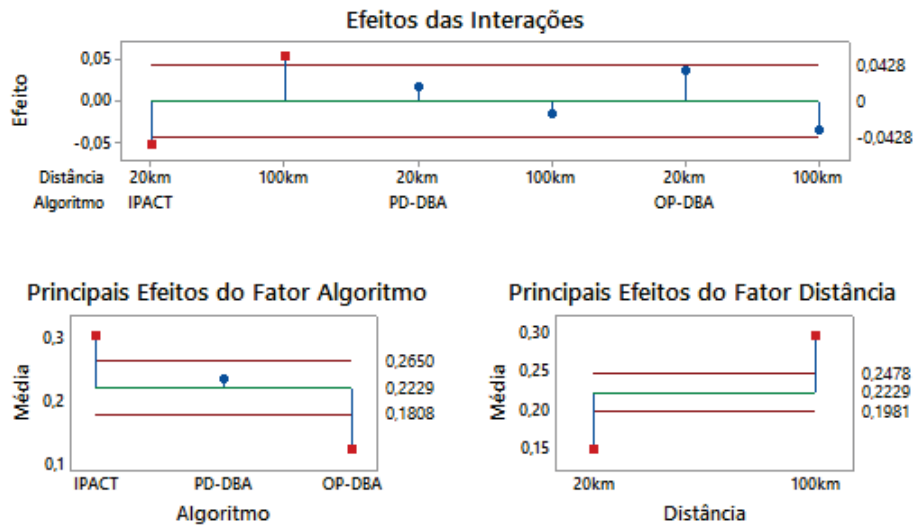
Efeitos das Interações

Efeito

0,05
0,00
-0,05

0,0428
0
-0,0428

Distância 20km 100km 20km 100km 20km 100km
Algoritmo IPACT PD-DBA OP-DBA

Principais Efeitos do Fator Algoritmo

Média

0,3
0,2
0,1

0,2650
0,2229
0,1808

IPACT PD-DBA OP-DBA
Algoritmo

Principais Efeitos do Fator Distância

Média

0,30
0,25
0,20
0,15

0,2478
0,2229
0,1981

20km 100km
Distância